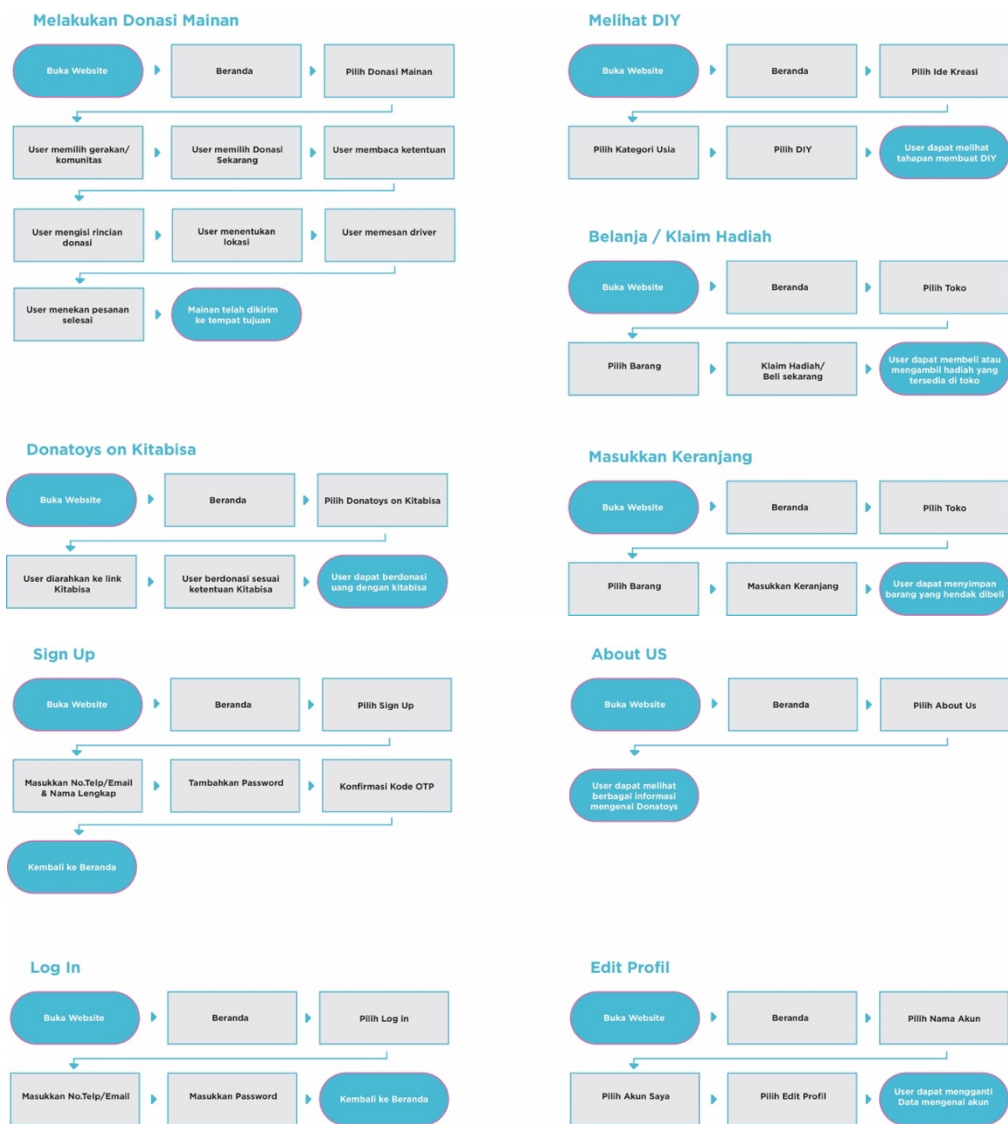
Melakukan Donasi Mainan

Buka Website

Beranda

Pilih Donasi Mainan

User memilih gerakan/ komunitas

User memilih Donasi Sekarang

User membaca ketentuan

User mengisi rincian donasi

User menentukan lokasi

User memesan driver

User menekan pesanan selesai

Mainan telah dikirim ke tempat tujuan

Donatoys on Kitabisa

Buka Website

Beranda

Pilih Donatoys on Kitabisa

User diarahkan ke link Kitabisa

User berdonasi sesuai ketentuan Kitabisa

User dapat berdonasi uang dengan kitabisa

Sign Up

Buka Website

Beranda

Pilih Sign Up

Masukkan No.Telp/Email & Nama Lengkap

Tambahkan Password

Konfirmasi Kode OTP

Kembali ke Beranda

Log In

Buka Website

Beranda

Pilih Log in

Masukkan No.Telp/Email

Masukkan Password

Kembali ke Beranda

Melihat DIY

Buka Website

Beranda

Pilih Ide Kreasi

Pilih Kategori Usia

Pilih DIY

User dapat melihat tahapan membuat DIY

Belanja / Klaim Hadiah

Buka Website

Beranda

Pilih Toko

Pilih Barang

Klaim Hadiah/ Beli sekarang

User dapat membeli atau mengambil hadiah yang tersedia di toko

Masukkan Keranjang

Buka Website

Beranda

Pilih Toko

Pilih Barang

Masukkan Keranjang

User dapat menyimpan barang yang hendak dibeli

About US

Buka Website

Beranda

Pilih About Us

User dapat melihat berbagai informasi mengenai Donatoys

Edit Profil

Buka Website

Beranda

Pilih Nama Akun

Pilih Akun Saya

Pilih Edit Profil

User dapat mengganti Data mengenai akun